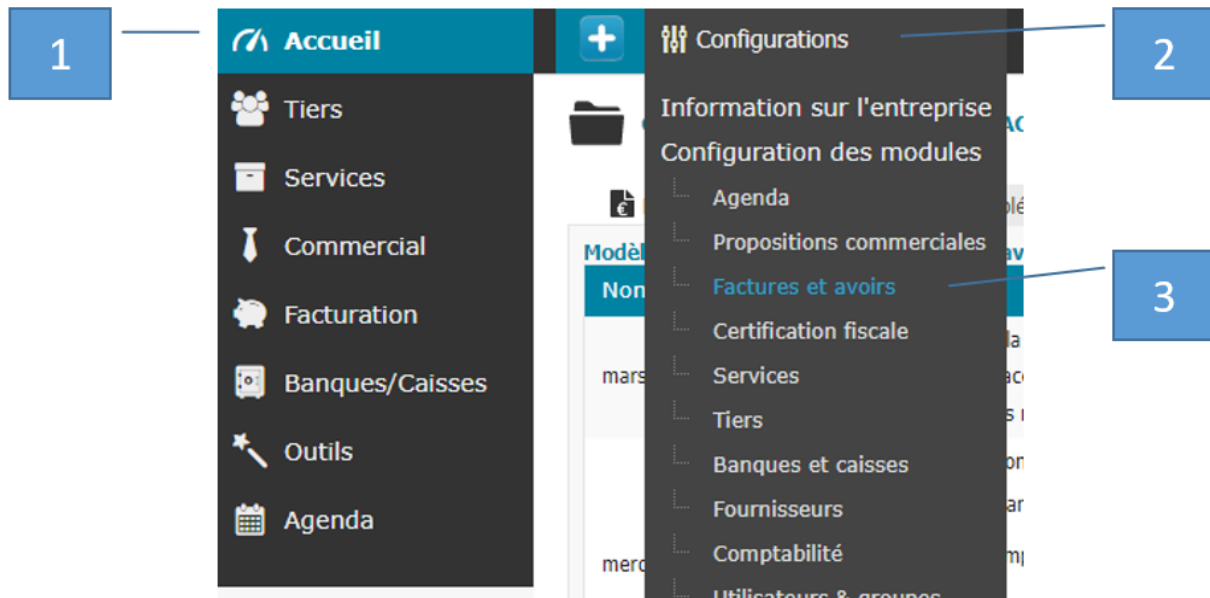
1

Accueil

Tiers

Services

Commercial

Facturation

Banques/Caisses

Outils

Agenda

Configurations

2

Information sur l'entreprise

Configuration des modules

Agenda

Propositions commerciales

Factures et avoirs

3

Certification fiscale

Services

Tiers

Banques et caisses

Fournisseurs

Comptabilité

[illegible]

Modèl

Non

mars

merc